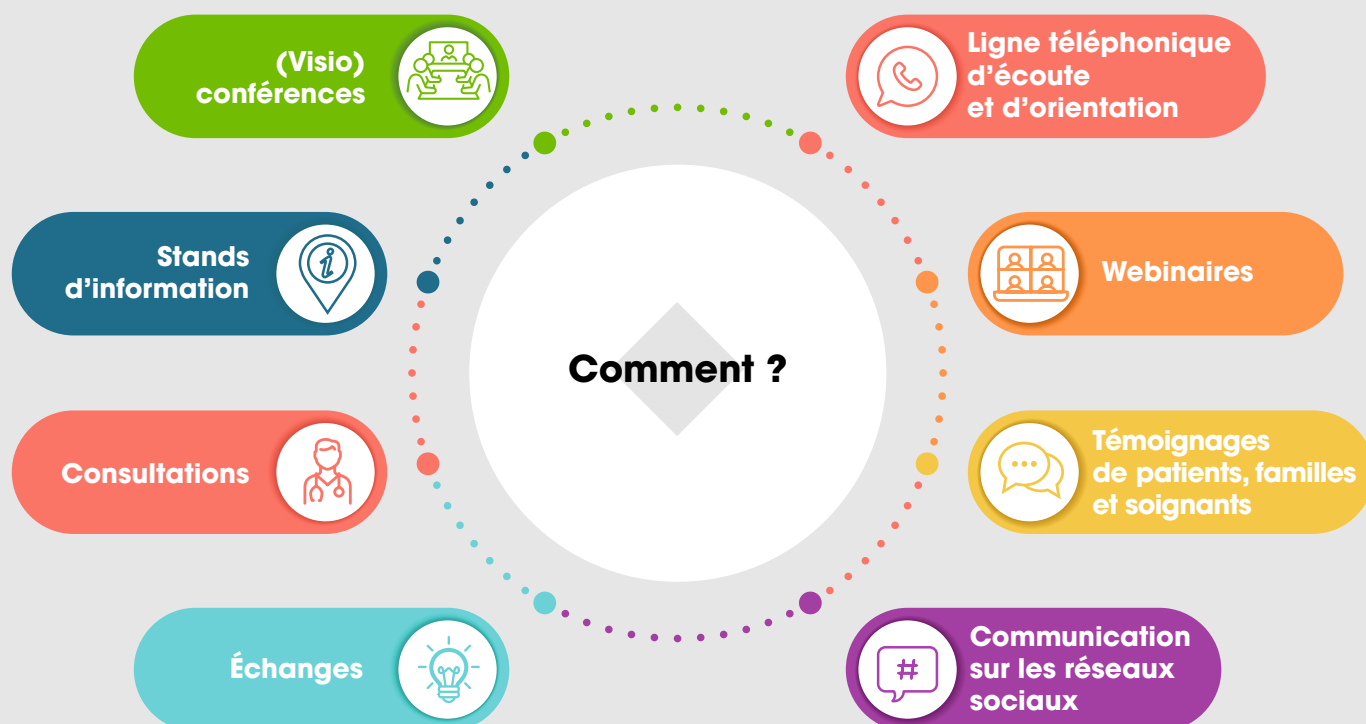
(Visio) conférences

Ligne téléphonique d'écoute et d'orientation

Stands d'information

Webinaires

Comment ?

Consultations

Témoignages de patients, familles et soignants

Échanges

Communication sur les réseaux sociaux